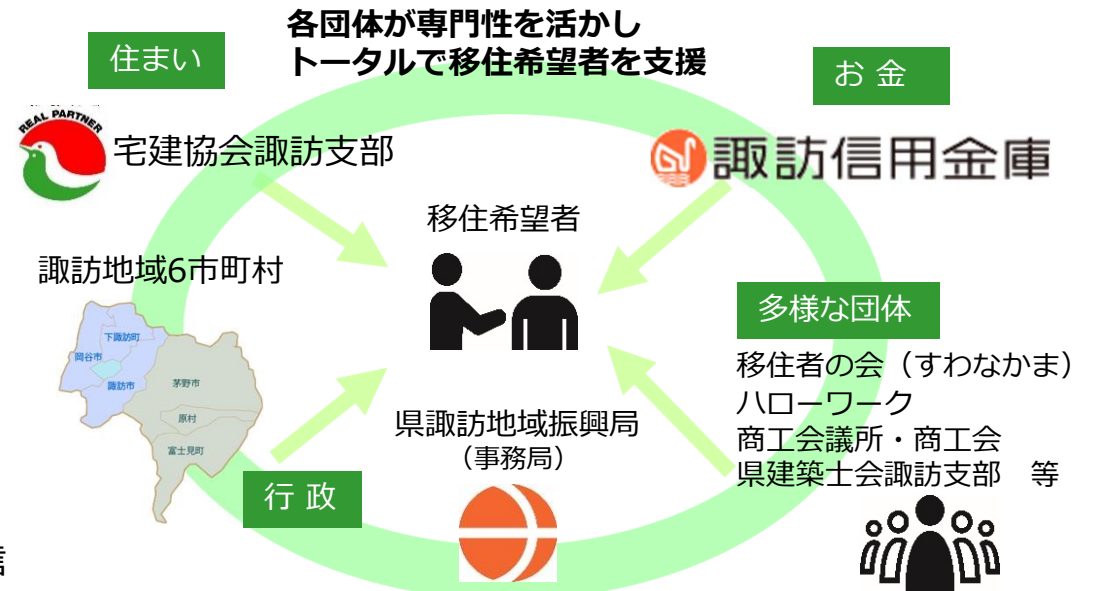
各団体が専門性を活かし
トータルで移住希望者を支援

住まい

REAL PARTNER
宅建協会諏訪支部

お金

諏訪信用金庫

移住希望者

諏訪地域6市町村

下諏訪町
岡谷市
諏訪市
茅野市
原村
富士見町

多様な団体

移住者の会（すわなかま）
ハローワーク
商工会議所・商工会
県建築士会諏訪支部　等

県諏訪地域振興局
（事務局）

行政